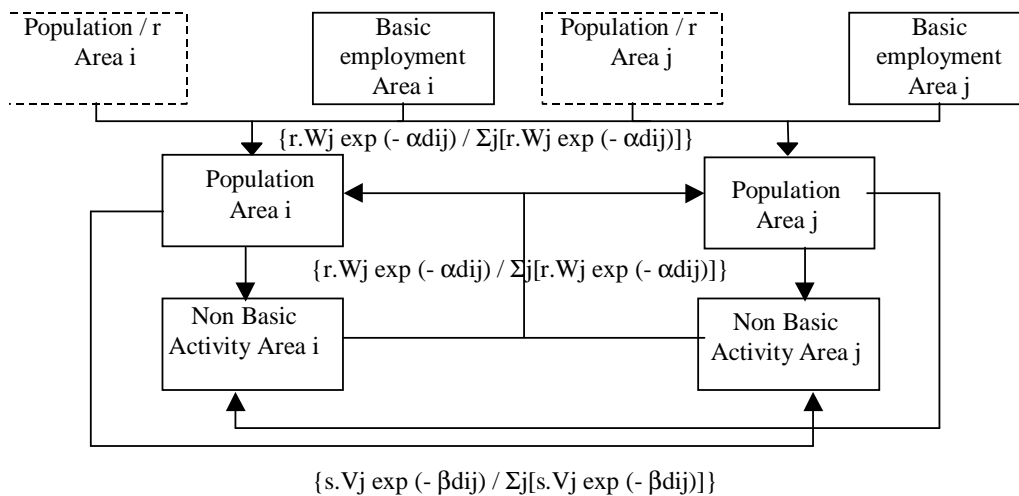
Population / r
Area i

Basic employment Area i

Population / r
Area j

Basic employment Area j

{r.Wj exp (- αdij) / Σj[r.Wj exp (- αdij)]}

Population Area i

Population Area j

{r.Wj exp (- αdij) / Σj[r.Wj exp (- αdij)]}

Non Basic Activity Area i

Non Basic Activity Area j

{s.Vj exp (- βdij) / Σj[s.Vj exp (- βdij)]}